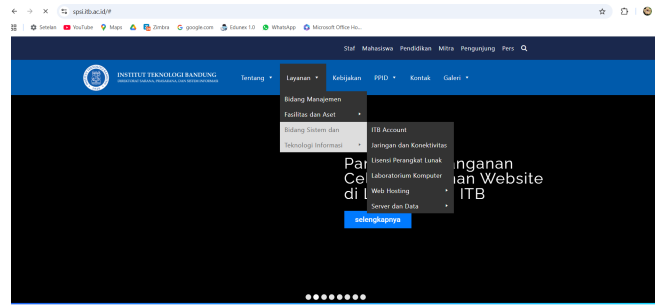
spsi.itb.ac.id/#

Semlan YouTube Maps Zimbra google.com Edunex 1.0 WhatsApp Microsoft Office Ho...

Staf Mahasiswa Pendidikan Mitra Pengunjung Pers

INSTITUT TEKNOLOGI BANDUNG
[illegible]

Tentang Layanan Kebijakan PPID Kontak Galeri

Bidang Manajemen
Fasilitas dan Aset
Bidang Sistem dan Teknologi Informasi

ITB Account
Jaringan dan Konektivitas
Lisensi Perangkat Lunak
Laboratorium Komputer
Web Hosting
Server dan Data

Pa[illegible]nganan
Ce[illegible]an Website
di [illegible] ITB

selengkapnya